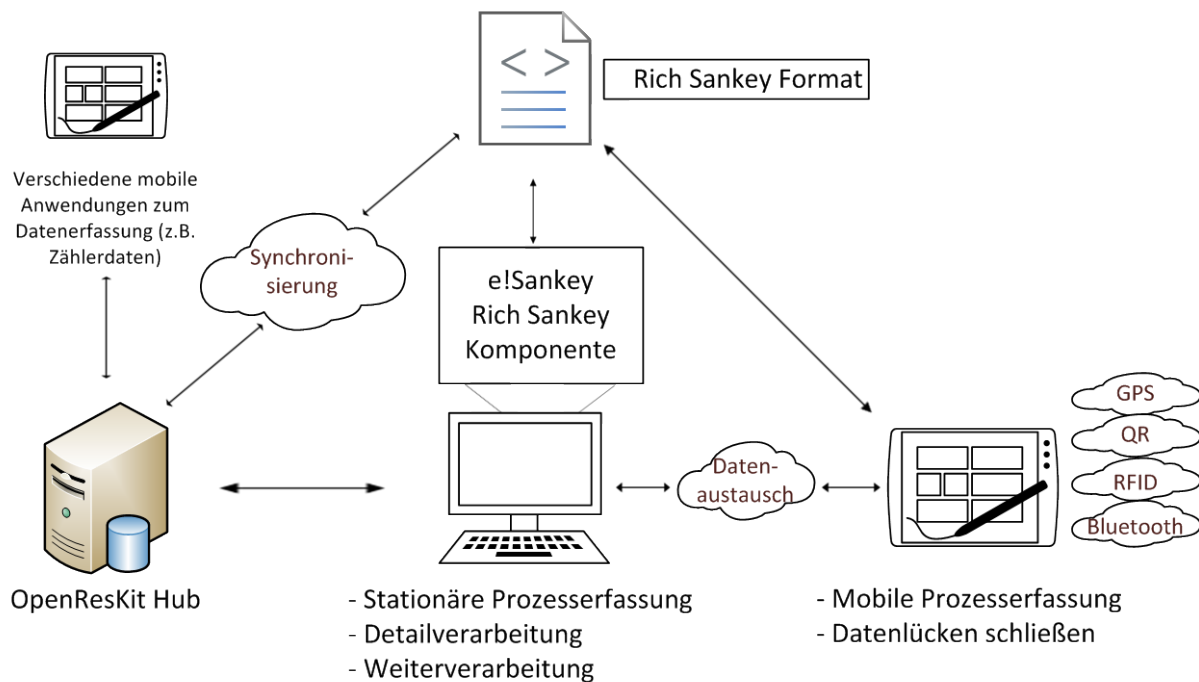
< >

Rich Sankey Format

Verschiedene mobile Anwendungen zum Datenerfassung (z.B. Zählerdaten)

Synchronisierung

e!Sankey
Rich Sankey
Komponente

GPS

QR

RFID

Bluetooth

Datenaustausch

OpenResKit Hub

- Stationäre Prozesserfassung
- Detailverarbeitung
- Weiterverarbeitung

- Mobile Prozesserfassung
- Datenlücken schließen